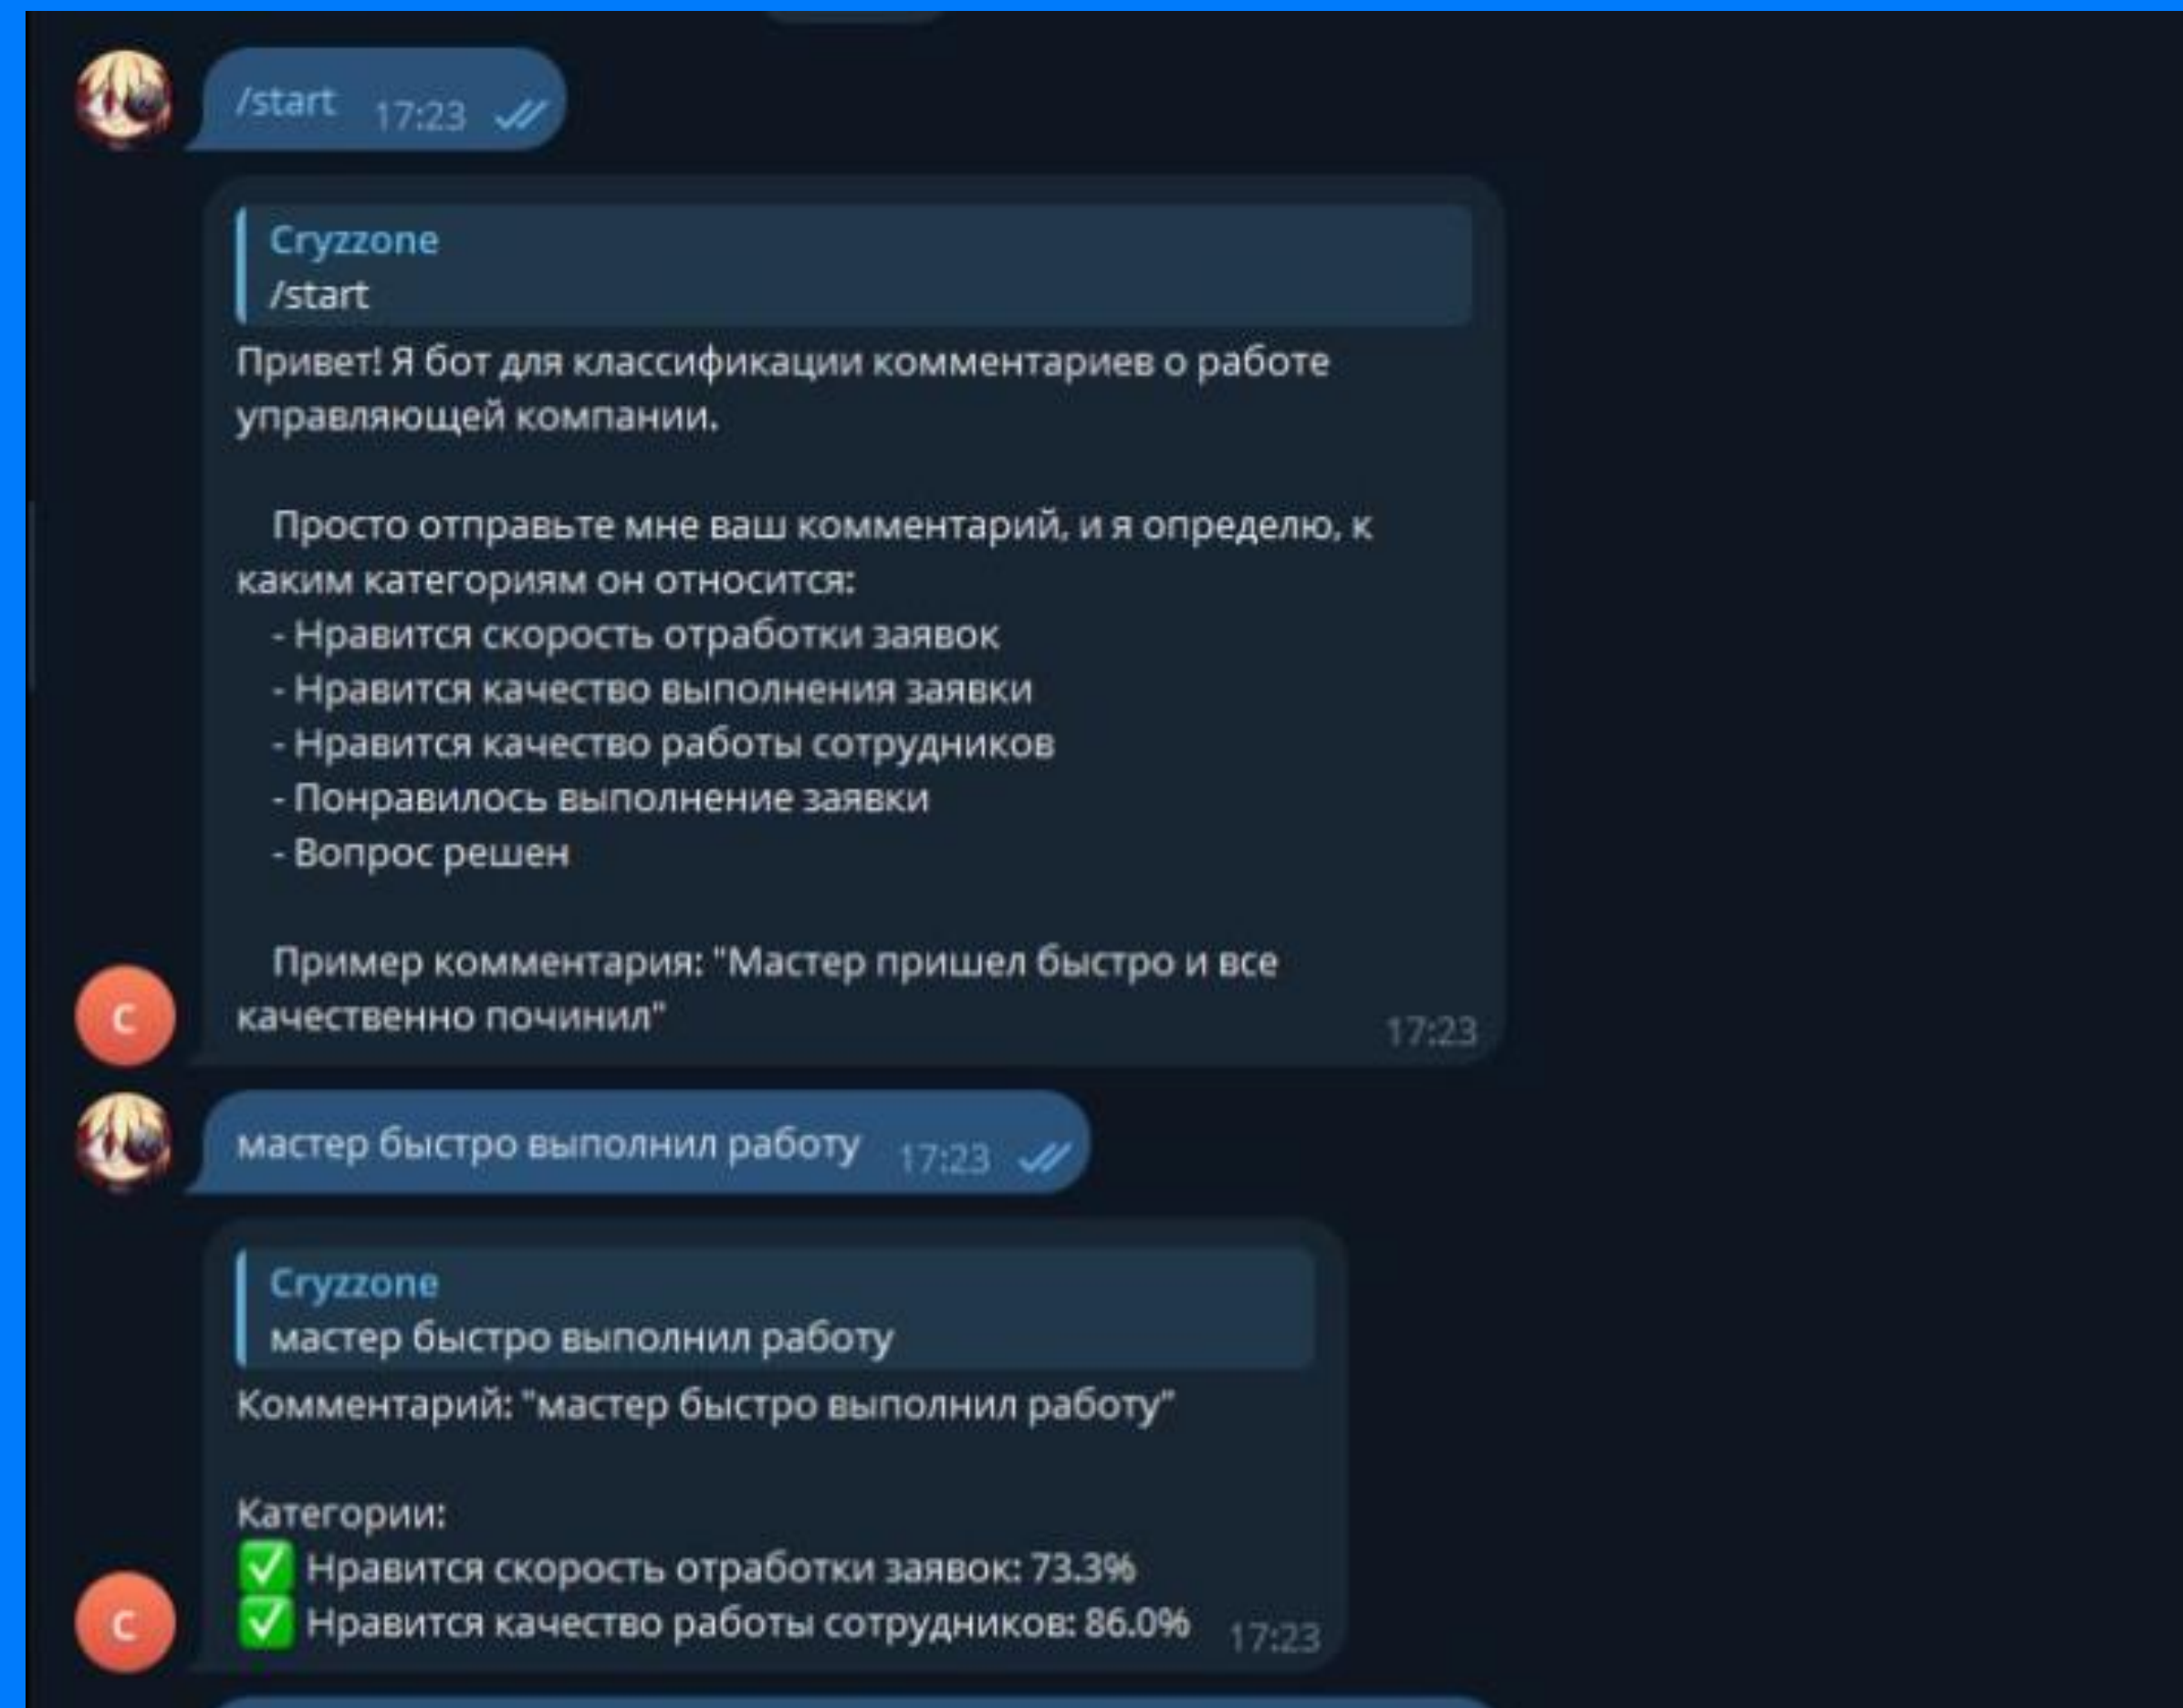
/start 17:23

Cryzzone
/start
Привет! Я бот для классификации комментариев о работе управляющей компании.

Просто отправьте мне ваш комментарий, и я определю, к каким категориям он относится:
- Нравится скорость отработки заявок
- Нравится качество выполнения заявки
- Нравится качество работы сотрудников
- Понравилось выполнение заявки
- Вопрос решен

Пример комментария: "Мастер пришел быстро и все качественно починил" 17:23

C

мастер быстро выполнил работу 17:23

Cryzzone
мастер быстро выполнил работу
Комментарий: "мастер быстро выполнил работу"

Категории:
✅ Нравится скорость отработки заявок: 73.3%
✅ Нравится качество работы сотрудников: 86.0% 17:23

C